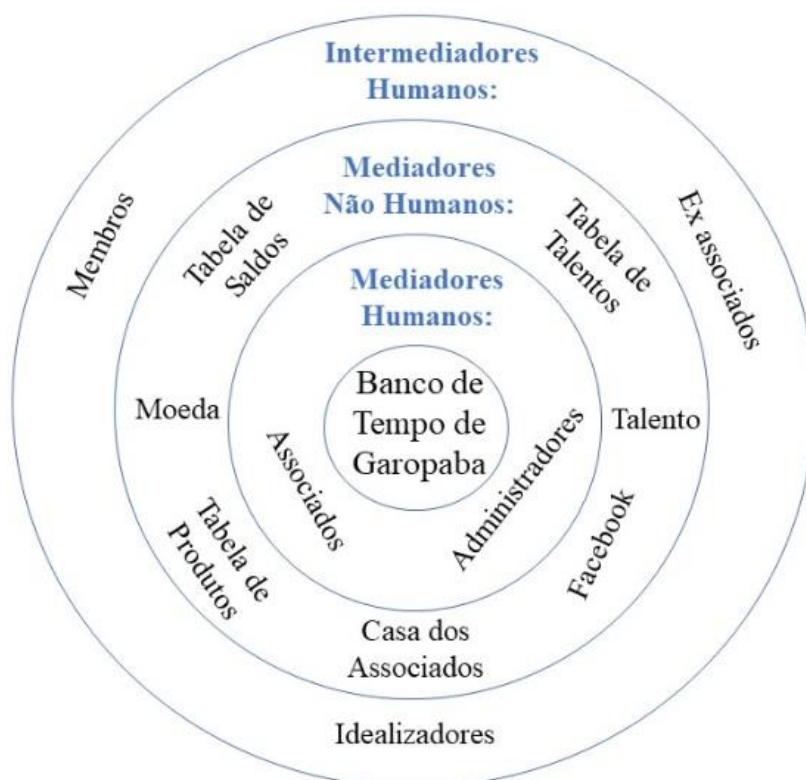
Intermediadores Humanos:

Membros

Ex associados

Mediadores Não Humanos:

Tabela de Saldos

Tabela de Talentos

Mediadores Humanos:

Moeda

Banco de Tempo de Garopaba

Associados

Administradores

Talento

Tabela de Produtos

Facebook

Casa dos Associados

Idealizadores